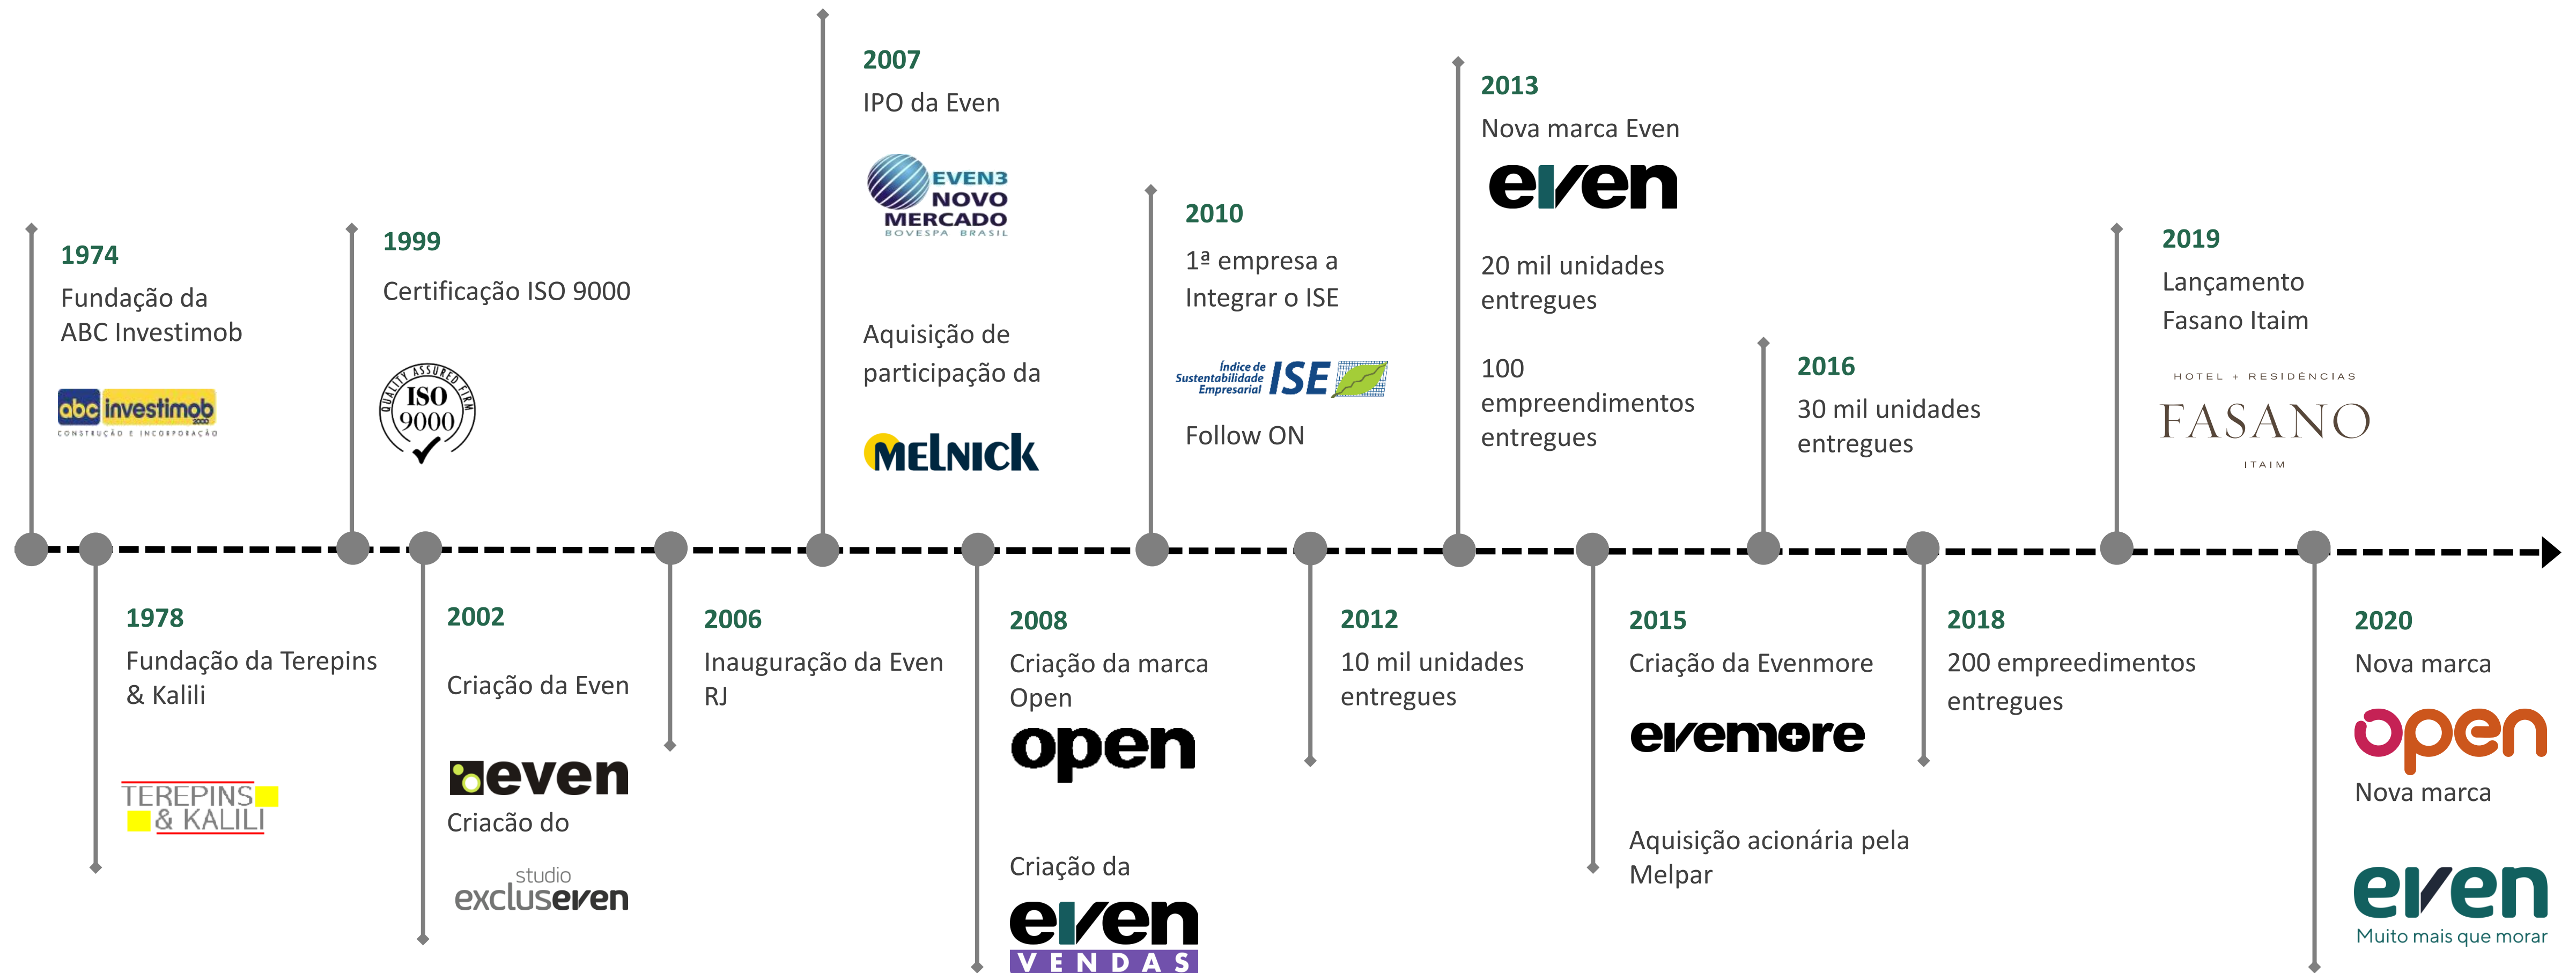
1974
Fundação da ABC Investimob

abc investimob 2000
CONSTRUÇÃO E INCORPORAÇÃO

1999
Certificação ISO 9000

QUALITY ASSURED FIRM
ISO 9000

2007
IPO da Even

EVEN3
NOVO MERCADO
BOVESPA BRASIL

Aquisição de participação da

MELNICK

2010
1ª empresa a Integrar o ISE

Índice de Sustentabilidade Empresarial ISE

Follow ON

2013
Nova marca Even

even

20 mil unidades entregues

100 empreendimentos entregues

2016
30 mil unidades entregues

2019
Lançamento Fasano Itaim

HOTEL + RESIDÊNCIAS
FASANO
ITAIM

1978
Fundação da Terepins & Kalili

TEREPINS & KALILI

2002
Criação da Even

even

Criacão do

studio excluseven

2006
Inauguração da Even RJ

2008
Criação da marca Open

open

Criação da

even
VENDAS

2012
10 mil unidades entregues

2015
Criação da Evenmore

evenmore

Aquisição acionária pela Melpar

2018
200 empreedimentos entregues

2020
Nova marca

open

Nova marca

even
Muito mais que morar